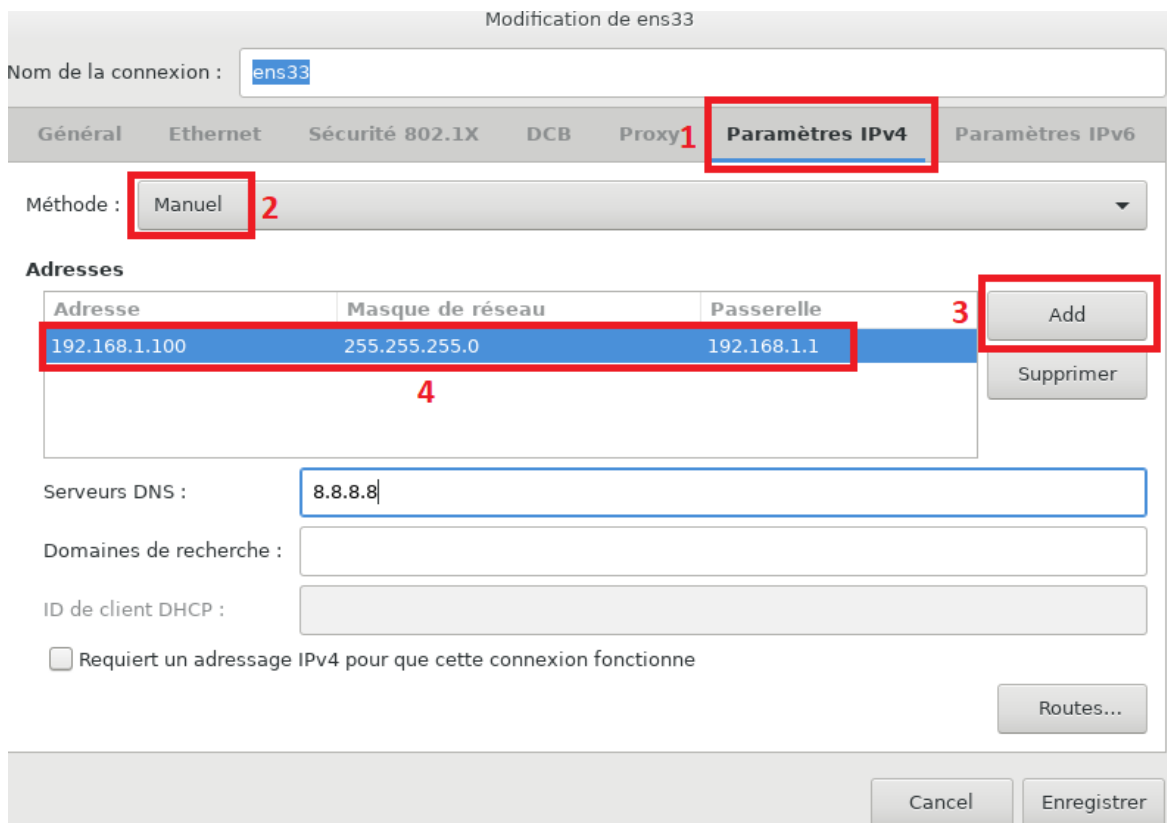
Modification de ens33

Nom de la connexion : ens33

Général Ethernet Sécurité 802.1X DCB Proxy 1 Paramètres IPv4 Paramètres IPv6

Méthode : Manuel 2

Adresses

| Adresse | Masque de réseau | Passerelle |
|---|---|---|
| 192.168.1.100 | 255.255.255.0 | 192.168.1.1 |

3 Add

Supprimer

4

Serveurs DNS : 8.8.8.8

Domaines de recherche :

ID de client DHCP :

Requiert un adressage IPv4 pour que cette connexion fonctionne

Routes...

Cancel Enregistrer